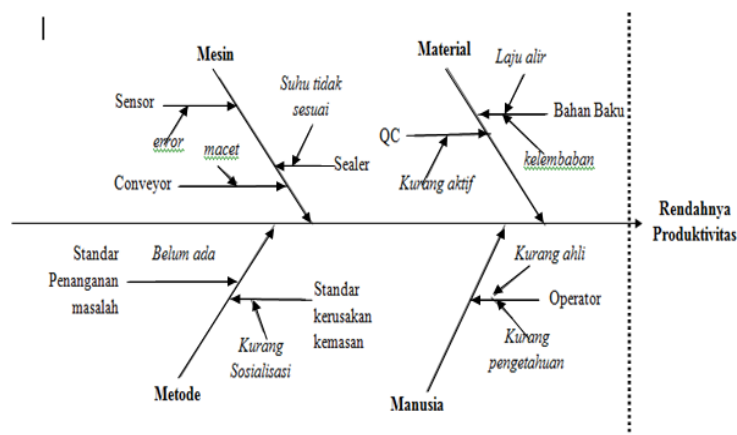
Mesin

Sensor

error

macet

Conveyor

Suhu tidak sesuai

Sealer

Material

Laju alir

Bahan Baku

QC

kelembaban

Kurang aktif

Rendahnya Produktivitas

Standar Penanganan masalah

Belum ada

Standar kerusakan kemasan

Kurang Sosialisasi

Metode

Kurang ahli

Operator

Kurang pengetahuan

Manusia